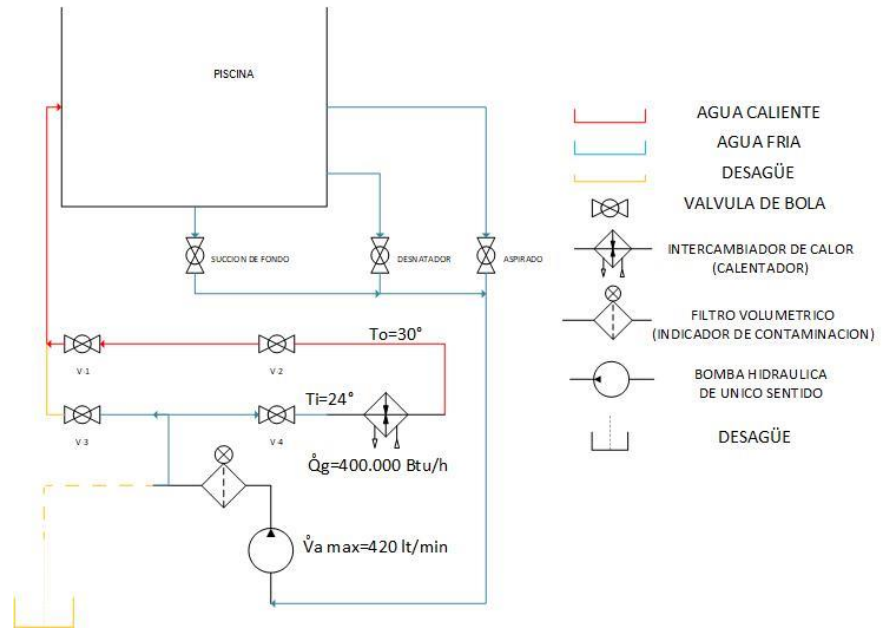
PISCINA

SUCCION DE FONDO

DESNATADOR

ASPIRADO

V 1

V 2

To=30°

V 3

V 4

Ti=24°

$\mathring{Q}$g=400.000 Btu/h

$\mathring{V}$a max=420 lt/min

AGUA CALIENTE

AGUA FRIA

DESAGÜE

VALVULA DE BOLA

INTERCAMBIADOR DE CALOR (CALENTADOR)

FILTRO VOLUMETRICO (INDICADOR DE CONTAMINACION)

BOMBA HIDRAULICA DE UNICO SENTIDO

DESAGÜE